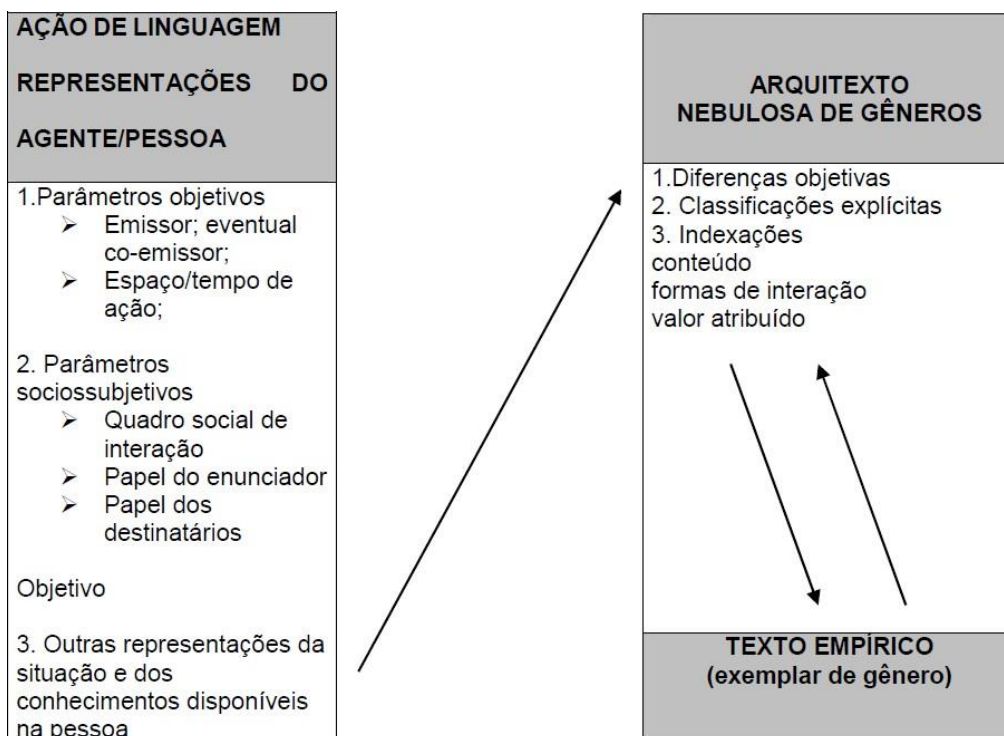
AÇÃO DE LINGUAGEM

REPRESENTAÇÕES DO AGENTE/PESSOA

1.Parâmetros objetivos
➢ Emissor; eventual co-emissor;
➢ Espaço/tempo de ação;

2. Parâmetros sociossubjetivos
➢ Quadro social de interação
➢ Papel do enunciador
➢ Papel dos destinatários

Objetivo

3. Outras representações da situação e dos conhecimentos disponíveis na pessoa

ARQUITEXTO
NEBULOSA DE GÊNEROS

1.Diferenças objetivas
2. Classificações explícitas
3. Indexações
conteúdo
formas de interação
valor atribuído

TEXTO EMPÍRICO
(exemplar de gênero)